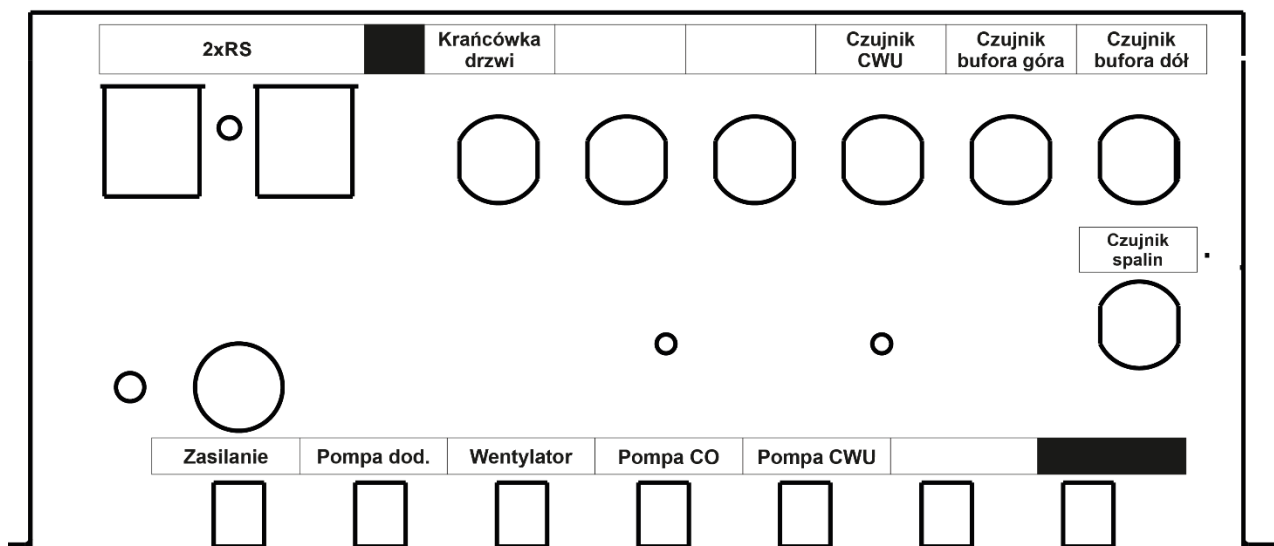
| 2xRS | | Krańcówka drzwi | | | Czujnik CWU | Czujnik bufora góra | Czujnik bufora dół |
|---|---|---|---|---|---|---|---|

Czujnik spalin

| Zasilanie | Pompa dod. | Wentylator | Pompa CO | Pompa CWU | | |
|---|---|---|---|---|---|---|